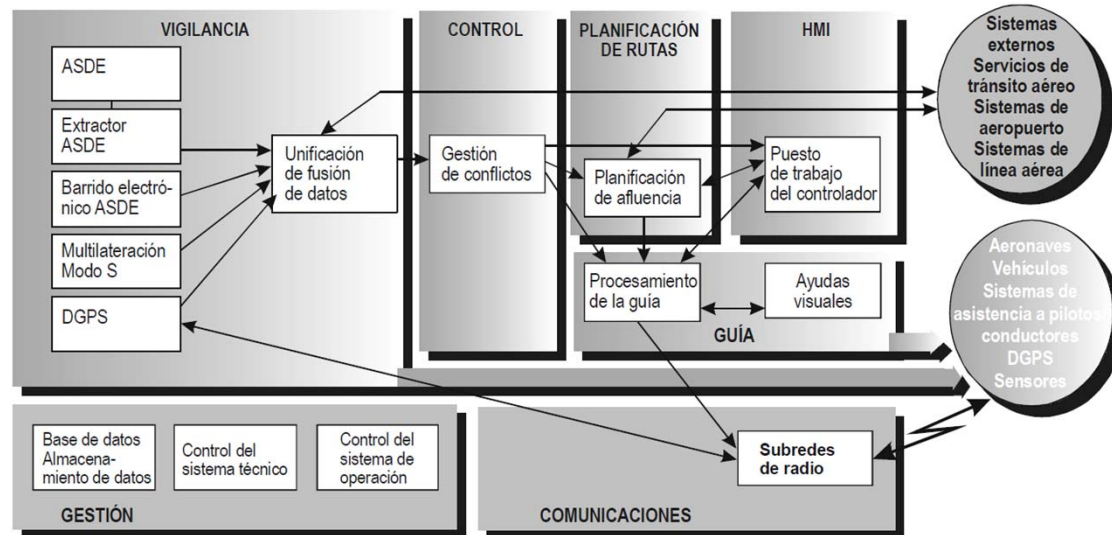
VIGILANCIA

ASDE

Extractor ASDE

Barrido electrónico ASDE

Multilateración Modo S

DGPS

Unificación de fusión de datos

CONTROL

Gestión de conflictos

PLANIFICACIÓN DE RUTAS

Planificación de afluencia

HMI

Puesto de trabajo del controlador

Sistemas externos Servicios de tránsito aéreo Sistemas de aeropuerto Sistemas de línea aérea

Procesamiento de la guía

Ayudas visuales

GUÍA

Aeronaves Vehículos Sistemas de asistencia a pilotos/ conductores DGPS Sensores

Base de datos Almacenamiento de datos

Control del sistema técnico

Control del sistema de operación

GESTIÓN

Subredes de radio

COMUNICACIONES